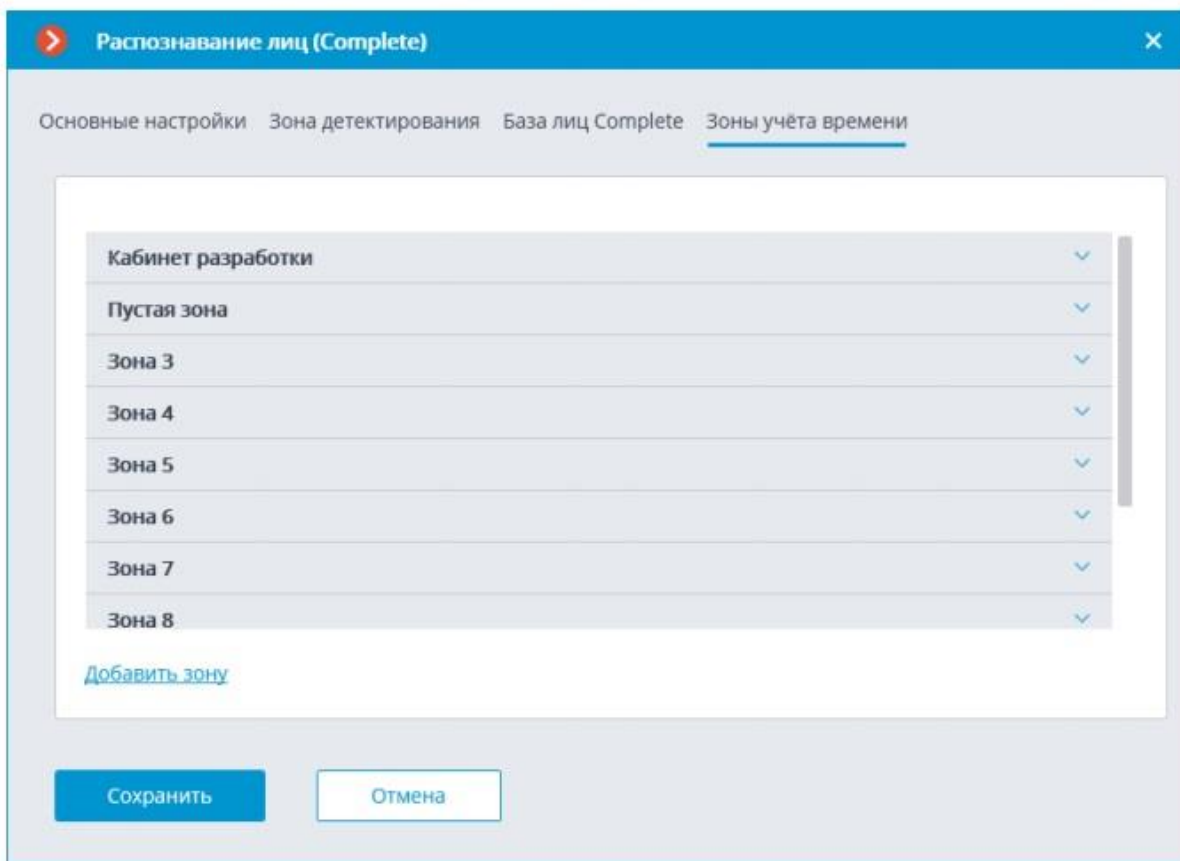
Распознавание лиц (Complete)

Основные настройки Зона детектирования База лиц Complete Зоны учёта времени

Кабинет разработки

Пустая зона

Зона 3

Зона 4

Зона 5

Зона 6

Зона 7

Зона 8

Добавить зону

Сохранить

Отмена